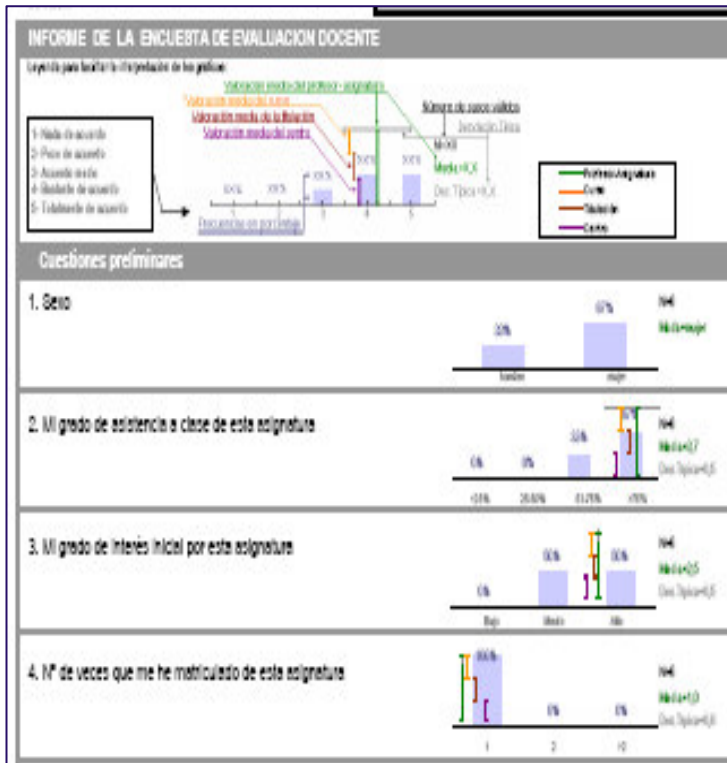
INFORME DE LA ENCUESTA DE EVALUACION DOCENTE

Leyenda para facilitar la interpretación de los gráficos:

1- Nada de acuerdo
2- Poco de acuerdo
3- Acuerdo medio
4- Bastante de acuerdo
5- Totalmente de acuerdo

Valoración media del profesor - asignatura
Valoración media del curso
Valoración media de la titulación
Valoración media del centro
Número de casos válidos
Desviación Típica
N=XX
Media=X,X
Desv. Típica=X,X
Frecuencias en porcentaje
XX%
XX%
XX%
XX%
XX%
1
2
3
4
5

Profesor-Asignatura
Curso
Titulación
Centro

Cuestiones preliminares

1. Sexo
33%
67%
hombre
mujer
N=6
Media=mujer

2. Mi grado de asistencia a clase de esta asignatura
0%
0%
33%
67%
<25%
25-50%
51-75%
>75%
N=6
Media=3,7
Desv. Típica=0,5

3. Mi grado de interés inicial por esta asignatura
0%
50%
50%
Bajo
Medio
Alto
N=6
Media=2,5
Desv. Típica=0,5

4. Nº de veces que me he matriculado de esta asignatura
100%
0%
0%
1
2
>2
N=6
Media=1,0
Desv. Típica=0,0